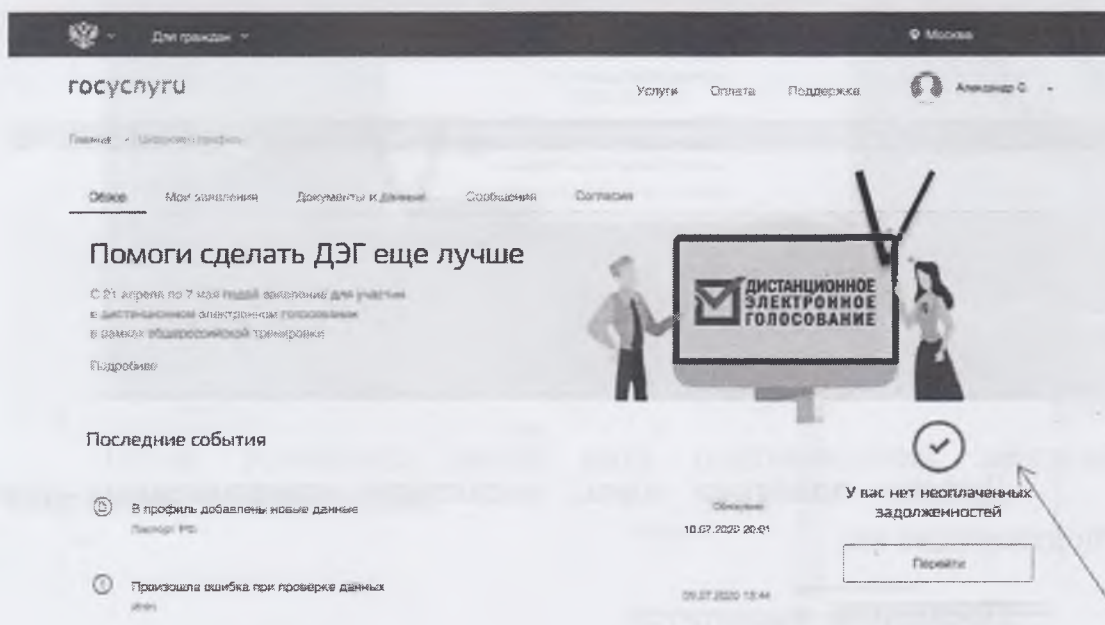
Для граждан

Москва

госуслуги

Услуги Оплата Поддержка

Александр С.

Главная · Цифровой профиль

Обзор Мои заявления Документы и данные Сообщения Согласия

Помоги сделать ДЭГ еще лучше

С 21 апреля по 7 мая подай заявление для участия в дистанционном электронном голосовании в рамках общероссийской тренировки

Подробнее

ДИСТАНЦИОННОЕ ЭЛЕКТРОННОЕ ГОЛОСОВАНИЕ

Последние события

В профиль добавлены новые данные
Паспорт РФ

Обновлен
10.07.2020 20:01

Произошла ошибка при проверке данных
ИНН

09.07.2020 13:44

У вас нет неоплаченных задолженностей

Перейти